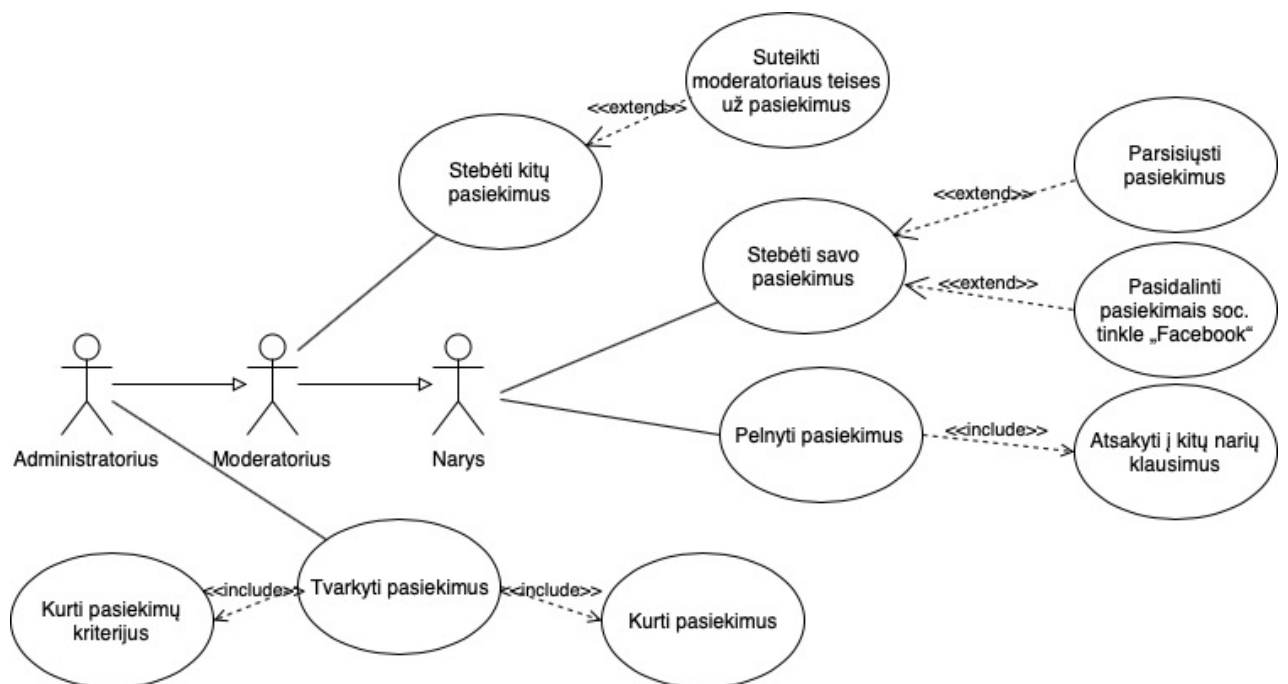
Suteikti moderatoriaus teises už pasiekimus

<<extend>>

Stebėti kitų pasiekimus

Parsisiųsti pasiekimus

<<extend>>

Stebėti savo pasiekimus

<<extend>>

Pasidalinti pasiekimais soc. tinkle „Facebook“

Administratorius

Moderatorius

Narys

Pelnyti pasiekimus

<<include>>

Atsakyti į kitų narių klausimus

Kurti pasiekimų kriterijus

<<include>>

Tvarkyti pasiekimus

<<include>>

Kurti pasiekimus